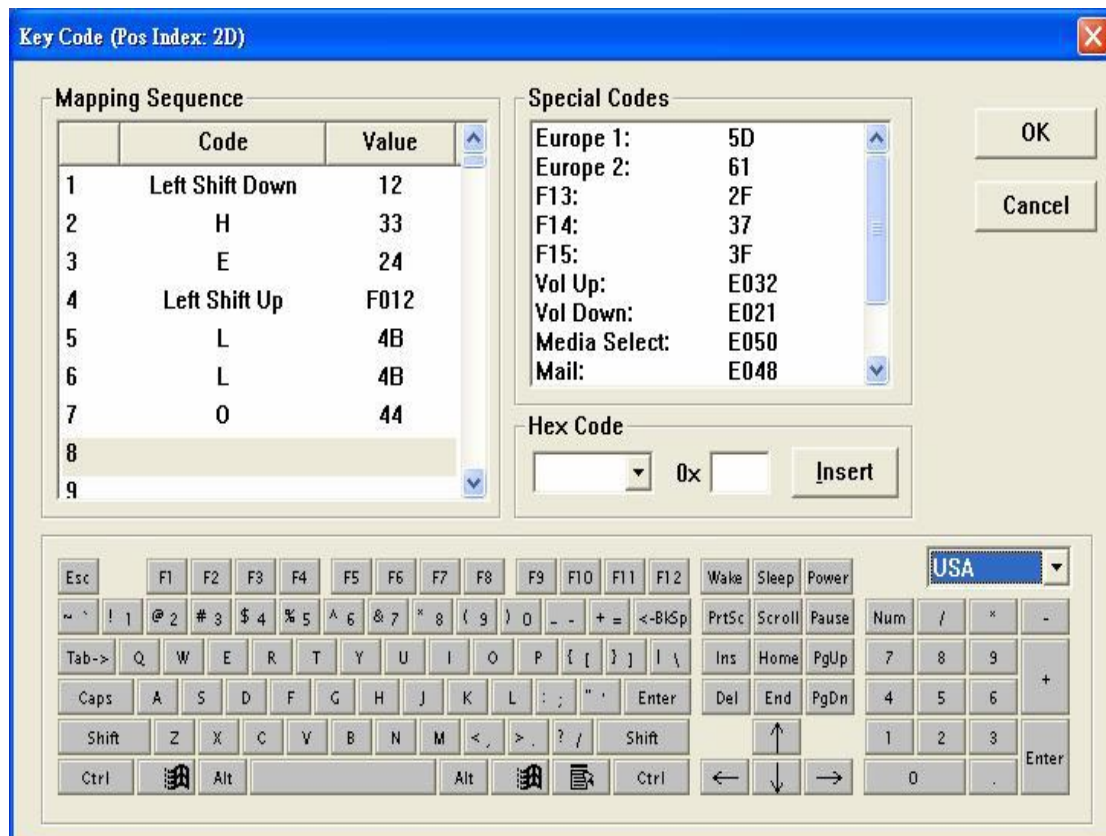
Key Code (Pos Index: 2D)

Mapping Sequence

| | Code | Value |
|---|---|---|
| 1 | Left Shift Down | 12 |
| 2 | H | 33 |
| 3 | E | 24 |
| 4 | Left Shift Up | F012 |
| 5 | L | 4B |
| 6 | L | 4B |
| 7 | O | 44 |
| 8 | | |
| 9 | | |

Special Codes

| | |
|---|---|
| Europe 1: | 5D |
| Europe 2: | 61 |
| F13: | 2F |
| F14: | 37 |
| F15: | 3F |
| Vol Up: | E032 |
| Vol Down: | E021 |
| Media Select: | E050 |
| Mail: | E048 |

OK

Cancel

Hex Code

0x

Insert

USA

Esc F1 F2 F3 F4 F5 F6 F7 F8 F9 F10 F11 F12 Wake Sleep Power

~ ` ! 1 @ 2 # 3 $ 4 % 5 ^ 6 & 7 * 8 ( 9 ) 0 _ - + = <-BkSp PrtSc Scroll Pause Num / * -

Tab-> Q W E R T Y U I O P { [ } ] | \ Ins Home PgUp 7 8 9 +

Caps A S D F G H J K L : ; " ' Enter Del End PgDn 4 5 6

Shift Z X C V B N M < , > . ? / Shift ↑ 1 2 3 Enter

Ctrl Alt Alt Ctrl ← ↓ → 0 .